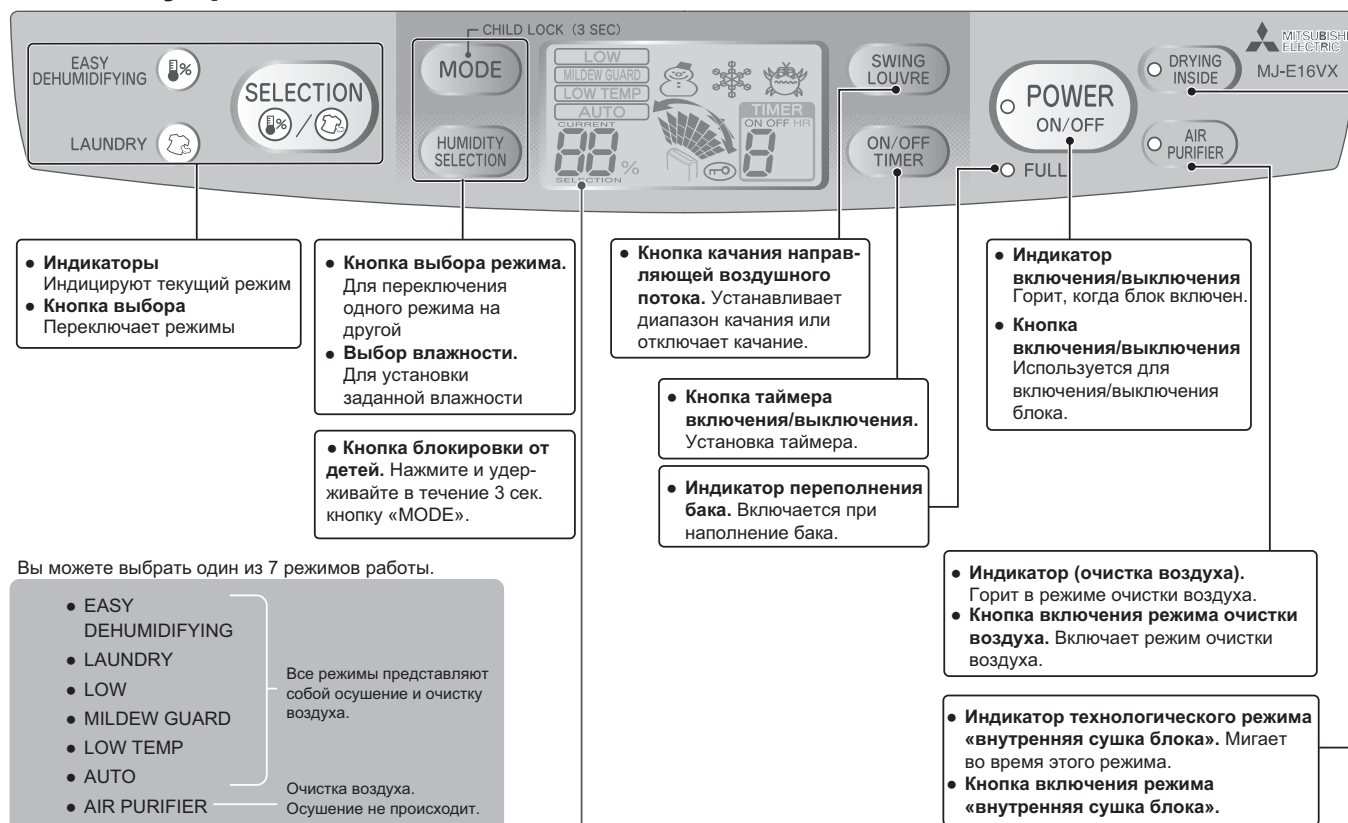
CHILD LOCK (3 SEC)

EASY DEHUMIDIFYING

LAUNDRY

SELECTION

MODE

HUMIDITY SELECTION

LOW
MILDEW GUARD
LOW TEMP
AUTO
CURRENT
88 %
SELECTION

TIMER
ON OFF HR
8

SWING LOUVRE

ON/OFF TIMER

POWER
ON/OFF

FULL

DRYING INSIDE

AIR PURIFIER

MITSUBISHI ELECTRIC
MJ-E16VX

● **Индикаторы** Индицируют текущий режим
● **Кнопка выбора** Переключает режимы

● **Кнопка выбора режима.** Для переключения одного режима на другой
● **Выбор влажности.** Для установки заданной влажности

● **Кнопка блокировки от детей.** Нажмите и удерживайте в течение 3 сек. кнопку «MODE».

● **Кнопка качания направляющей воздушного потока.** Устанавливает диапазон качания или отключает качание.

● **Кнопка таймера включения/выключения.** Установка таймера.

● **Индикатор переполнения бака.** Включается при наполнение бака.

● **Индикатор включения/выключения** Горит, когда блок включен.
● **Кнопка включения/выключения** Используется для включения/выключения блока.

Вы можете выбрать один из 7 режимов работы.

● EASY DEHUMIDIFYING
● LAUNDRY
● LOW
● MILDEW GUARD
● LOW TEMP
● AUTO
● AIR PURIFIER

Все режимы представляют собой осушение и очистку воздуха.

Очистка воздуха. Осушение не происходит.

● **Индикатор (очистка воздуха).** Горит в режиме очистки воздуха.
● **Кнопка включения режима очистки воздуха.** Включает режим очистки воздуха.

● **Индикатор технологического режима «внутренняя сушка блока».** Мигает во время этого режима.
● **Кнопка включения режима «внутренняя сушка блока».**